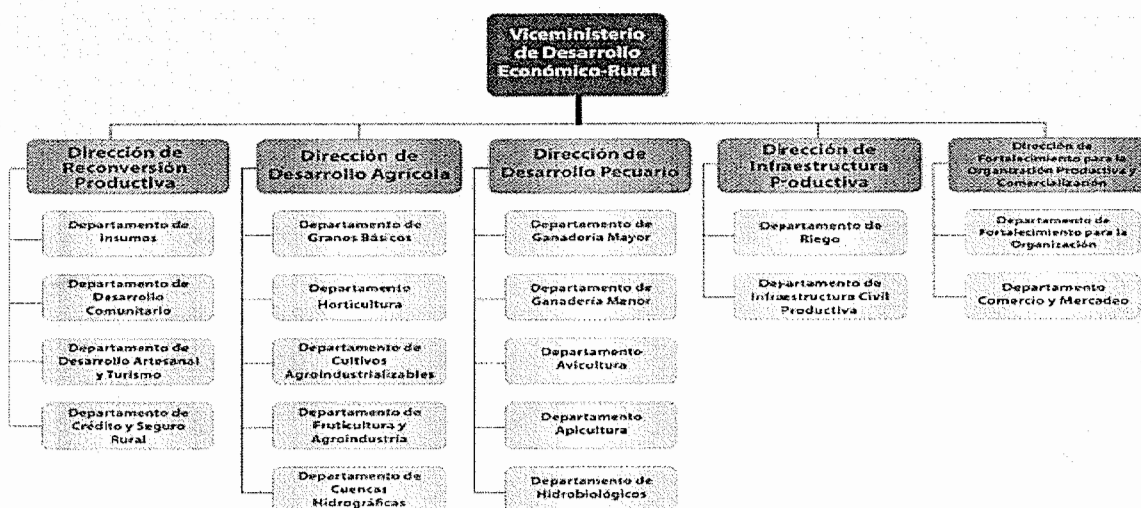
Viceministerio de Desarrollo Económico-Rural

Dirección de Reconversión Productiva

Departamento de Insumos

Departamento de Desarrollo Comunitario

Departamento de Desarrollo Artesanal y Turismo

Departamento de Crédito y Seguro Rural

Dirección de Desarrollo Agrícola

Departamento de Granos Básicos

Departamento Horticultura

Departamento de Cultivos Agroindustrializables

Departamento de Fruticultura y Agroindustria

Departamento de Cuencas Hidrográficas

Dirección de Desarrollo Pecuario

Departamento de Ganadería Mayor

Departamento de Ganadería Menor

Departamento Avicultura

Departamento Apicultura

Departamento de Hidrobiológicos

Dirección de Infraestructura Productiva

Departamento de Riego

Departamento de Infraestructura Civil Productiva

Dirección de Fortalecimiento para la Organización Productiva y Comercialización

Departamento de Fortalecimiento para la Organización

Departamento Comercio y Mercadeo